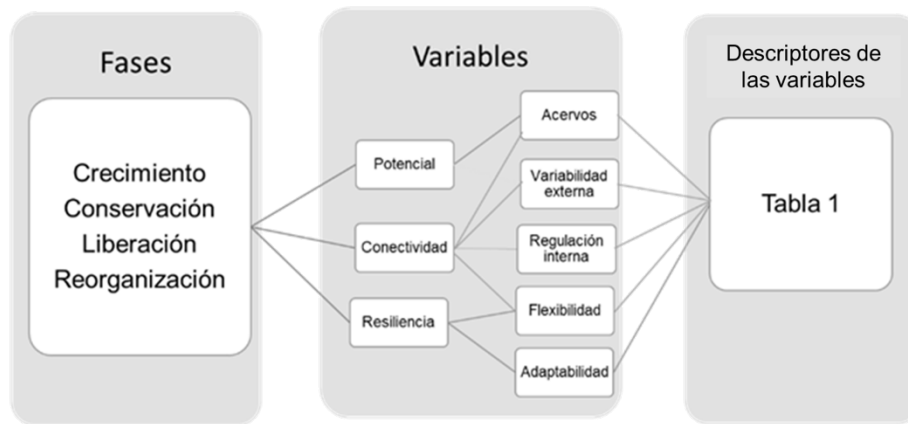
Fases

Crecimiento
Conservación
Liberación
Reorganización

Variables

Potencial
Conectividad
Resiliencia

Acervos
Variabilidad externa
Regulación interna
Flexibilidad
Adaptabilidad

Descriptores de las variables

Tabla 1